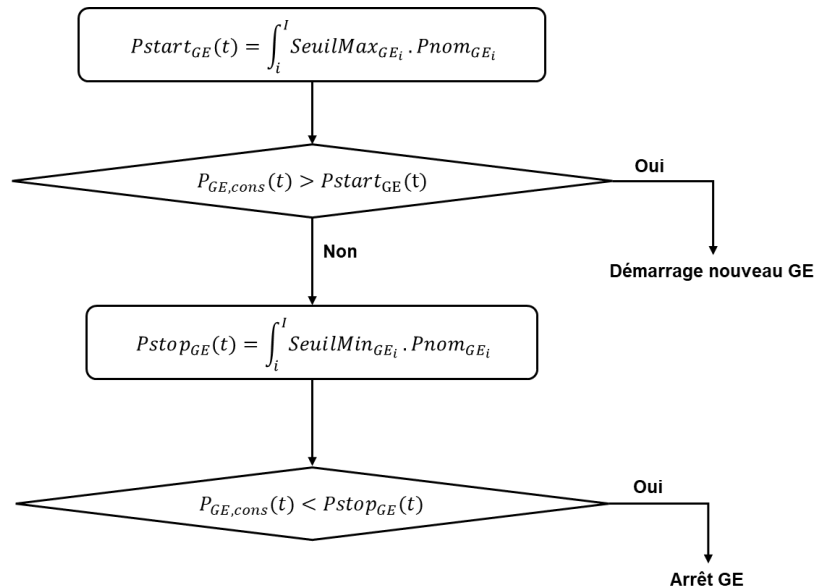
$Pstart_{GE}(t) = \int_{i}^{I} SeuilMax_{GE_i} . Pnom_{GE_i}$

$P_{GE,cons}(t) > Pstart_{\mathrm{GE}}(\mathrm{t})$

Oui

Démarrage nouveau GE

Non

$Pstop_{GE}(t) = \int_{i}^{I} SeuilMin_{GE_i} . Pnom_{GE_i}$

$P_{GE,cons}(t) < Pstop_{GE}(t)$

Oui

Arrêt GE